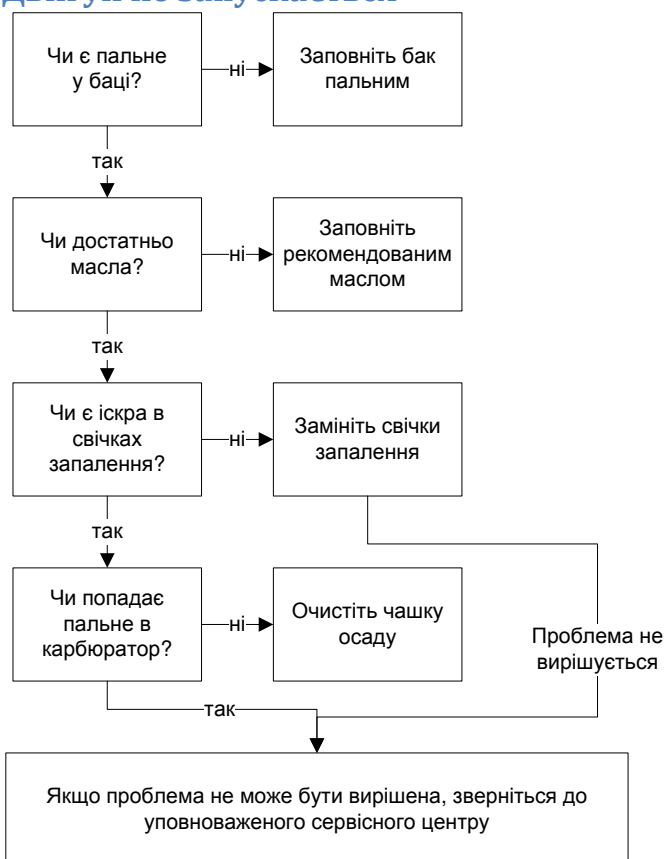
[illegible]

Чи є пальне у баці?

ні

Заповніть бак пальним

так

Чи достатньо масла?

ні

Заповніть рекомендованим маслом

так

Чи є іскра в свічках запалення?

ні

Замініть свічки запалення

так

Чи попадає пальне в карбюратор?

ні

Очистіть чашку осаду

Проблема не вирішується

так

Якщо проблема не може бути вирішена, зверніться до уповноваженого сервісного центру